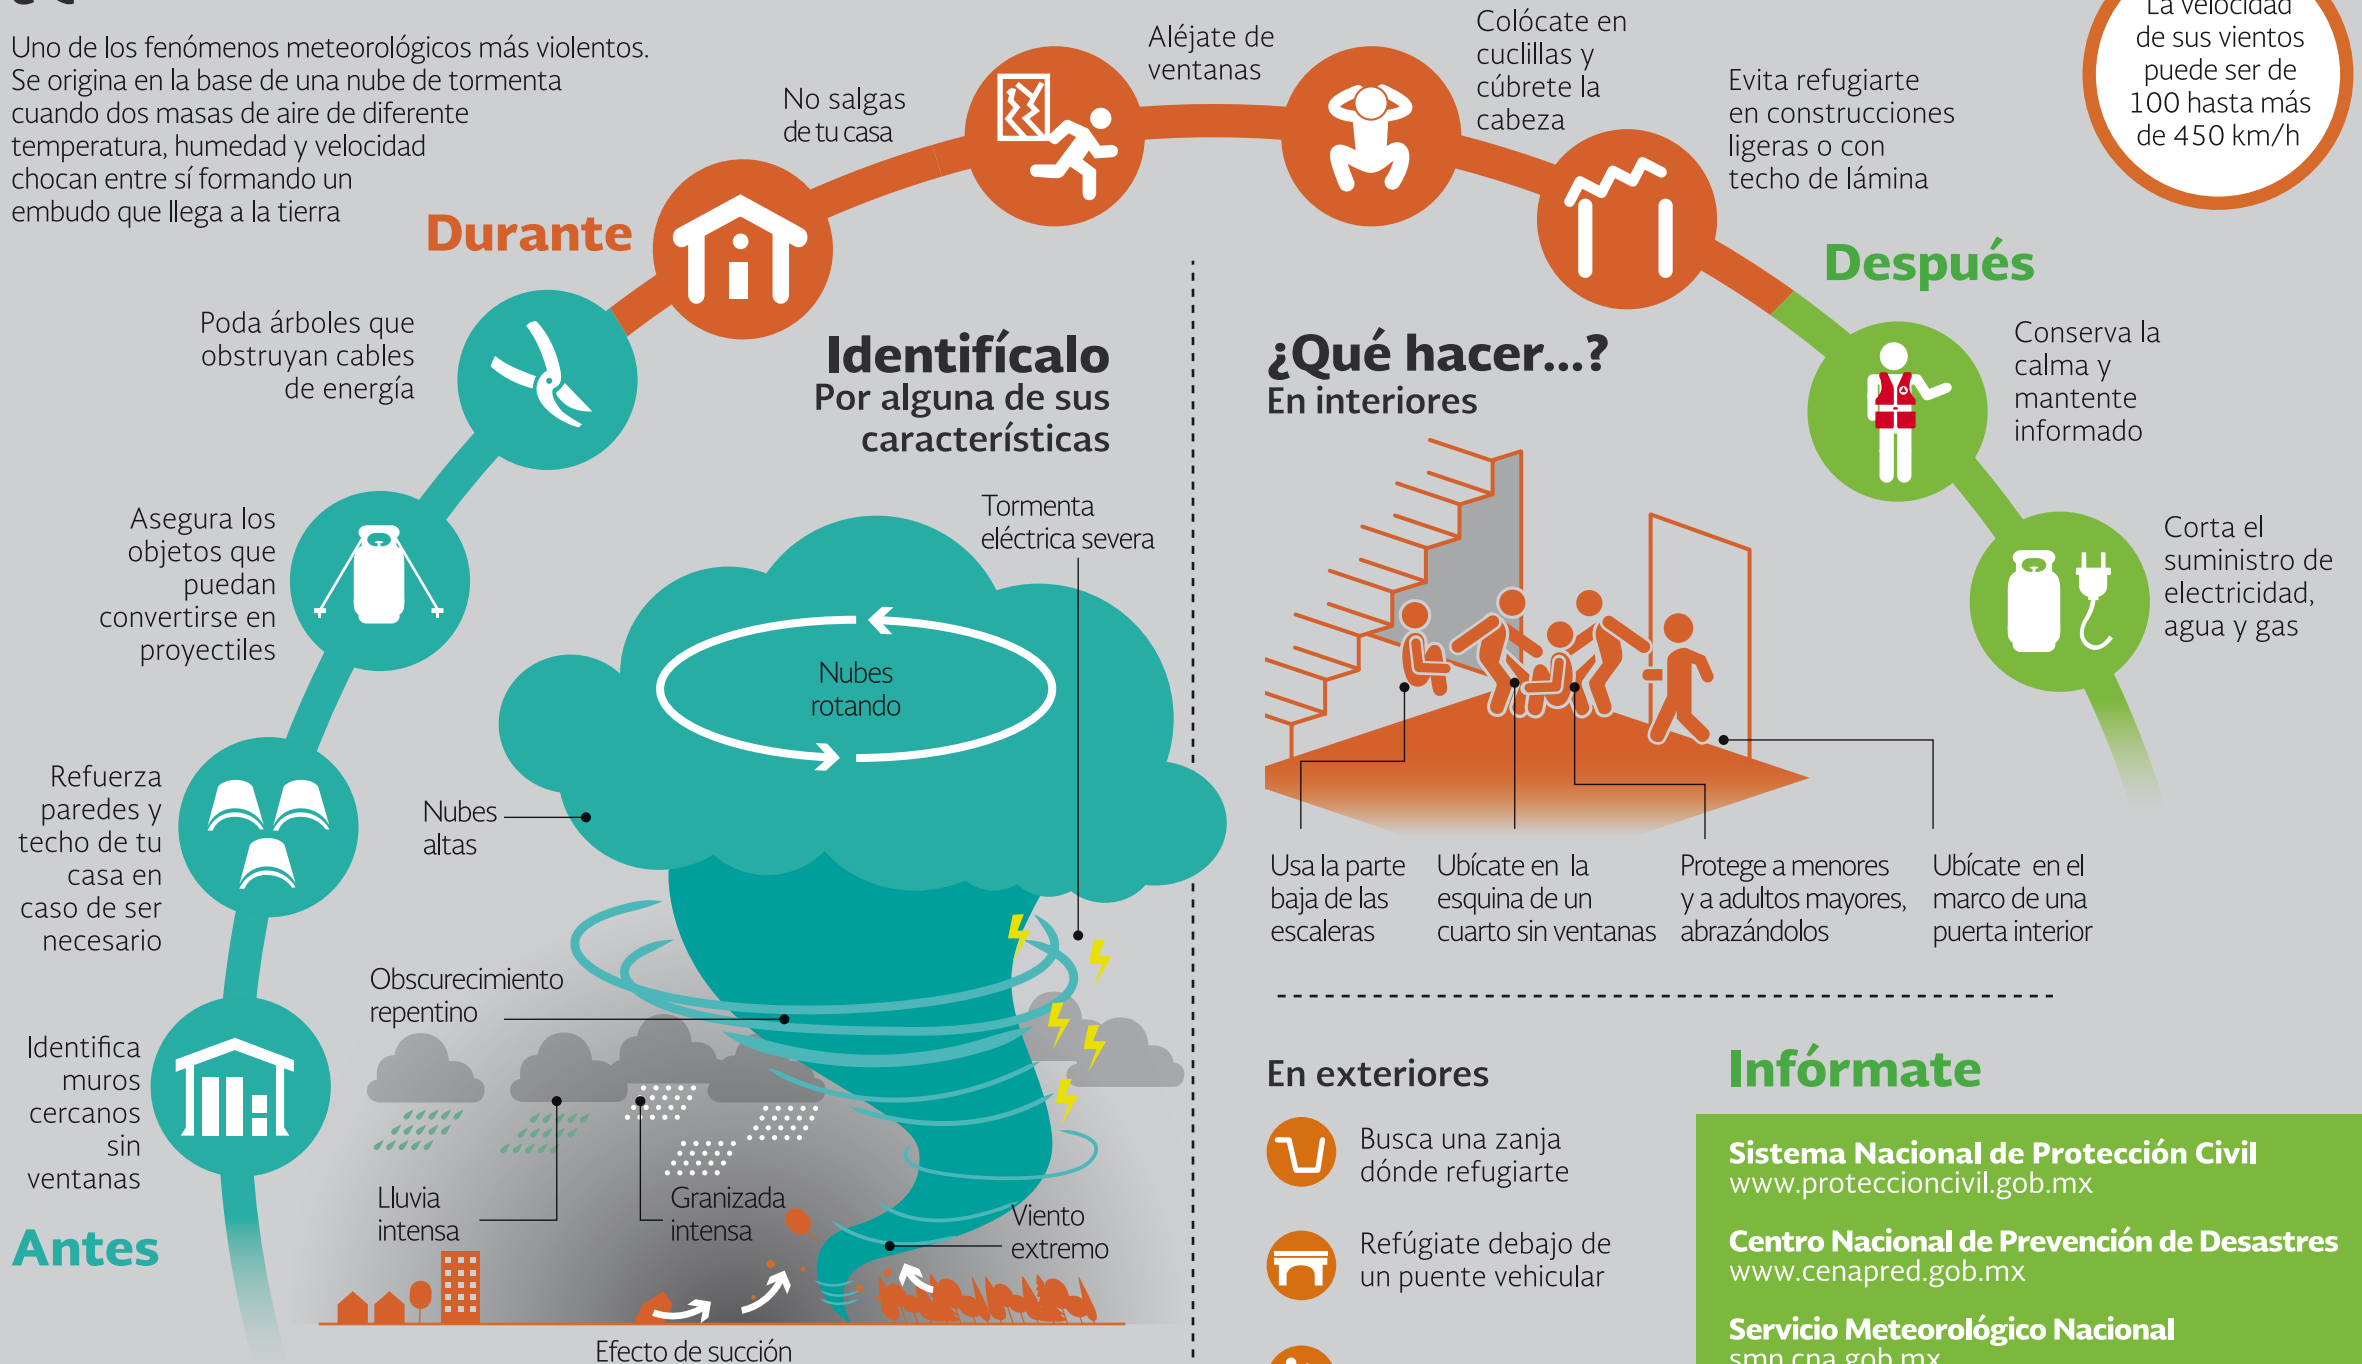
Uno de los fenómenos meteorológicos más violentos. Se origina en la base de una nube de tormenta cuando dos masas de aire de diferente temperatura, humedad y velocidad chocan entre sí formando un embudo que llega a la tierra

La velocidad de sus vientos puede ser de 100 hasta más de 450 km/h

Durante

No salgas de tu casa

Aléjate de ventanas

Colócate en cuclillas y cúbrete la cabeza

Evita refugiarte en construcciones ligeras o con techo de lámina

Después

Conserva la calma y mantente informado

Corta el suministro de electricidad, agua y gas

Poda árboles que obstruyan cables de energía

Asegura los objetos que puedan convertirse en proyectiles

Refuerza paredes y techo de tu casa en caso de ser necesario

Identifica muros cercanos sin ventanas

Antes

Identifícalo
Por alguna de sus características

Tormenta eléctrica severa

Nubes rotando

Nubes altas

Obscurecimiento repentino

Lluvia intensa

Granizada intensa

Viento extremo

Efecto de succión

¿Qué hacer...?
En interiores

Usa la parte baja de las escaleras

Ubícate en la esquina de un cuarto sin ventanas

Protege a menores y a adultos mayores, abrazándolos

Ubícate en el marco de una puerta interior

En exteriores

Busca una zanja dónde refugiarte

Refúgiate debajo de un puente vehicular

Infórmate

Sistema Nacional de Protección Civil
www.proteccioncivil.gob.mx

Centro Nacional de Prevención de Desastres
www.cenapred.gob.mx

Servicio Meteorológico Nacional
smn.cna.gob.mx